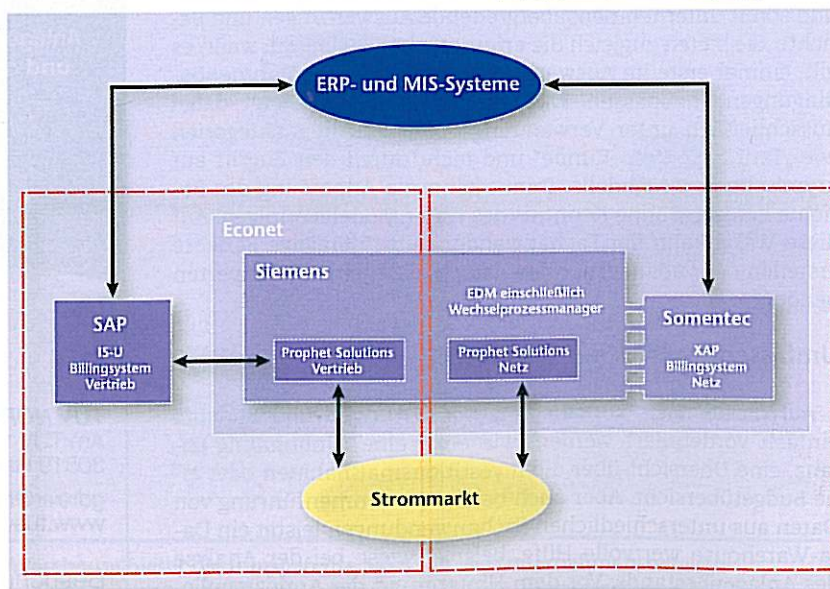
ERP- und MIS-Systeme

Econet

Siemens

EDM einschließlich Wechselprozessmanager

SAP
IS-U
Billingsystem
Vertrieb

Prophet Solutions
Vertrieb

Prophet Solutions
Netz

Somentec
XAP
Billingsystem
Netz

Strommarkt